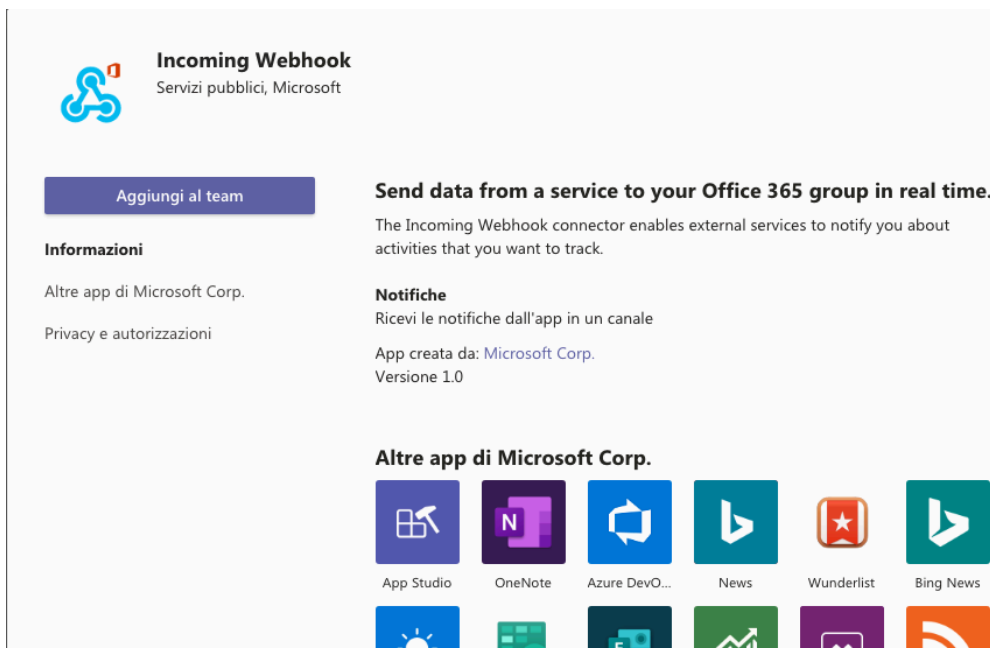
Incoming Webhook
Servizi pubblici, Microsoft

Aggiungi al team

Informazioni

Altre app di Microsoft Corp.

Privacy e autorizzazioni

Send data from a service to your Office 365 group in real time.

The Incoming Webhook connector enables external services to notify you about activities that you want to track.

Notifiche
Ricevi le notifiche dall'app in un canale

App creata da: Microsoft Corp.
Versione 1.0

Altre app di Microsoft Corp.

App Studio
OneNote
Azure DevO...
News
Wunderlist
Bing News